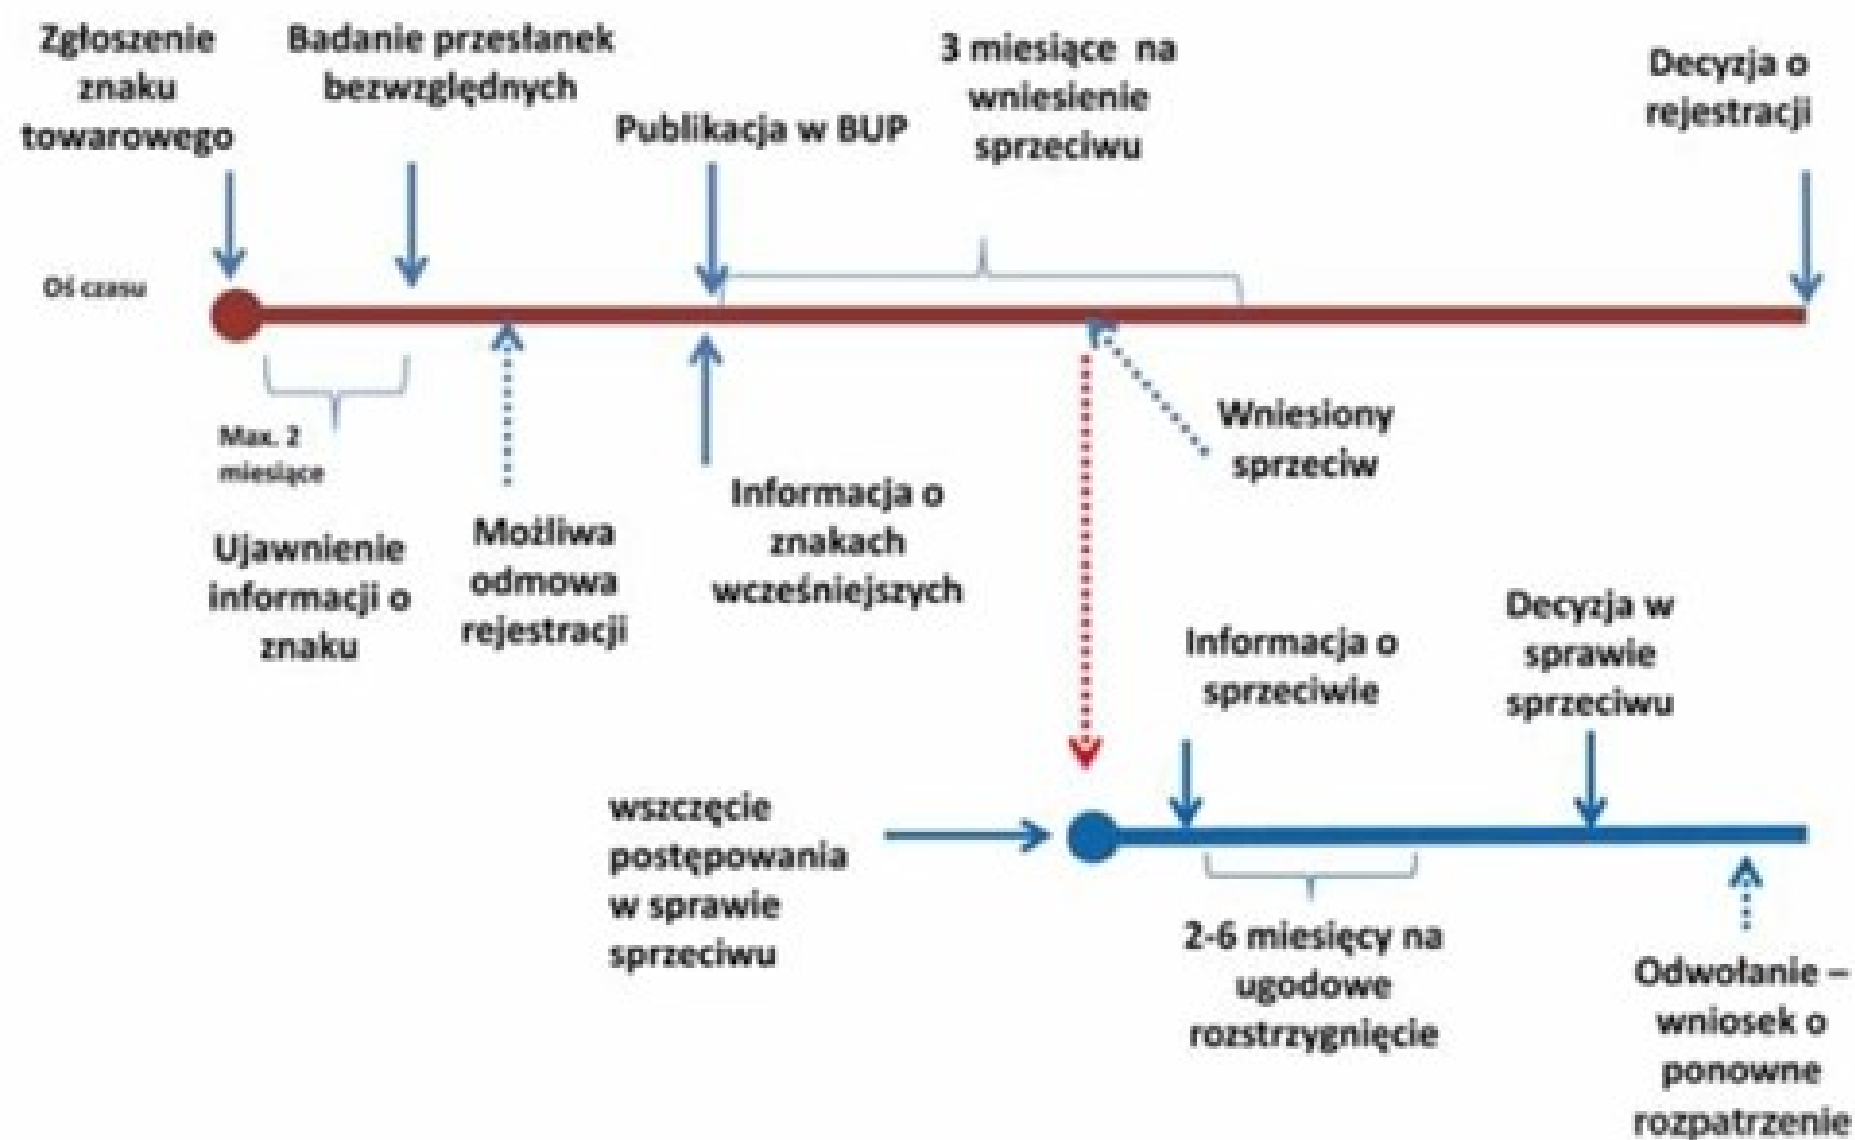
Zgłoszenie znaku towarowego

Badanie przesłanek bezwzględnych

Publikacja w BUP

3 miesiące na wniesienie sprzeciwu

Decyzja o rejestracji

Oś czasu

Max. 2 miesiące

Ujawnienie informacji o znaku

Możliwa odmowa rejestracji

Informacja o znakach wcześniejszych

Wniesiony sprzeciw

wszczęcie postępowania w sprawie sprzeciwu

Informacja o sprzeciwie

Decyzja w sprawie sprzeciwu

2-6 miesięcy na ugodowe rozstrzygnięcie

Odwołanie – wniosek o ponowne rozpatrzenie